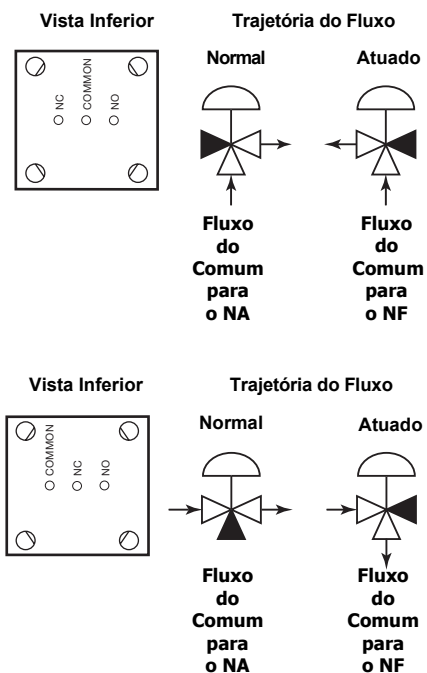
Vista Inferior

NC COMMON NO

Trajetória do Fluxo

Normal

Atuado

Fluxo do Comum para o NA

Fluxo do Comum para o NF

Vista Inferior

COMMON NC NO

Trajetória do Fluxo

Normal

Atuado

Fluxo do Comum para o NA

Fluxo do Comum para o NF